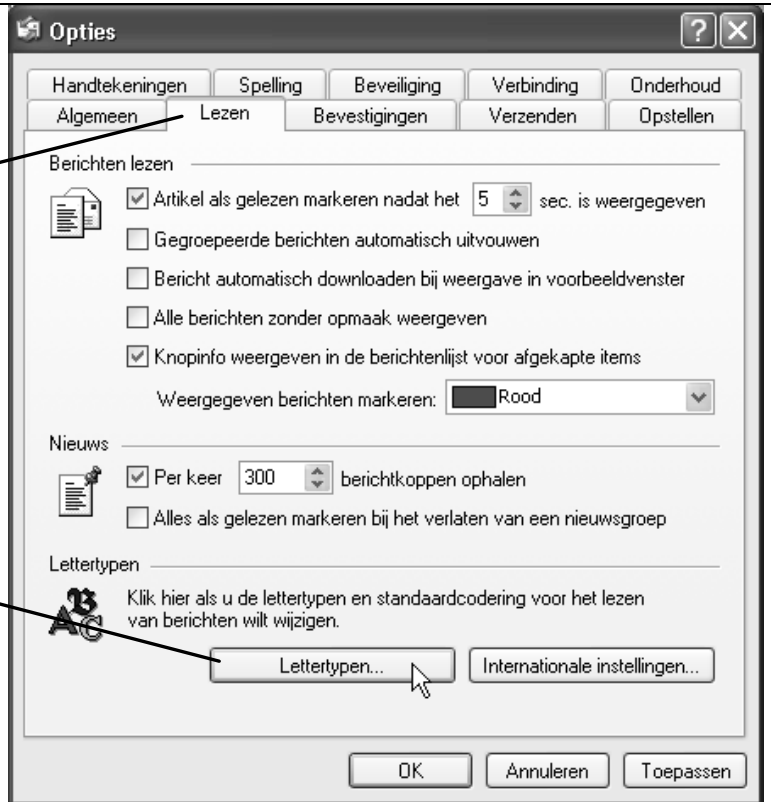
Opties

Handtekeningen | Spelling | Beveiliging | Verbinding | Onderhoud
Algemeen | Lezen | Bevestigingen | Verzenden | Opstellen

Berichten lezen

Artikel als gelezen markeren nadat het 5 sec. is weergegeven

Gegroepeerde berichten automatisch uitvouwen

Bericht automatisch downloaden bij weergave in voorbeeldvenster

Alle berichten zonder opmaak weergeven

Knopinfo weergeven in de berichtenlijst voor afgekapte items

Weergegeven berichten markeren: Rood

Nieuws

Per keer 300 berichtkoppen ophalen

Alles als gelezen markeren bij het verlaten van een nieuwsgroep

Lettertypen

Klik hier als u de lettertypen en standaardcodering voor het lezen van berichten wilt wijzigen.

Lettertypen...

Internationale instellingen...

OK

Annuleren

Toepassen